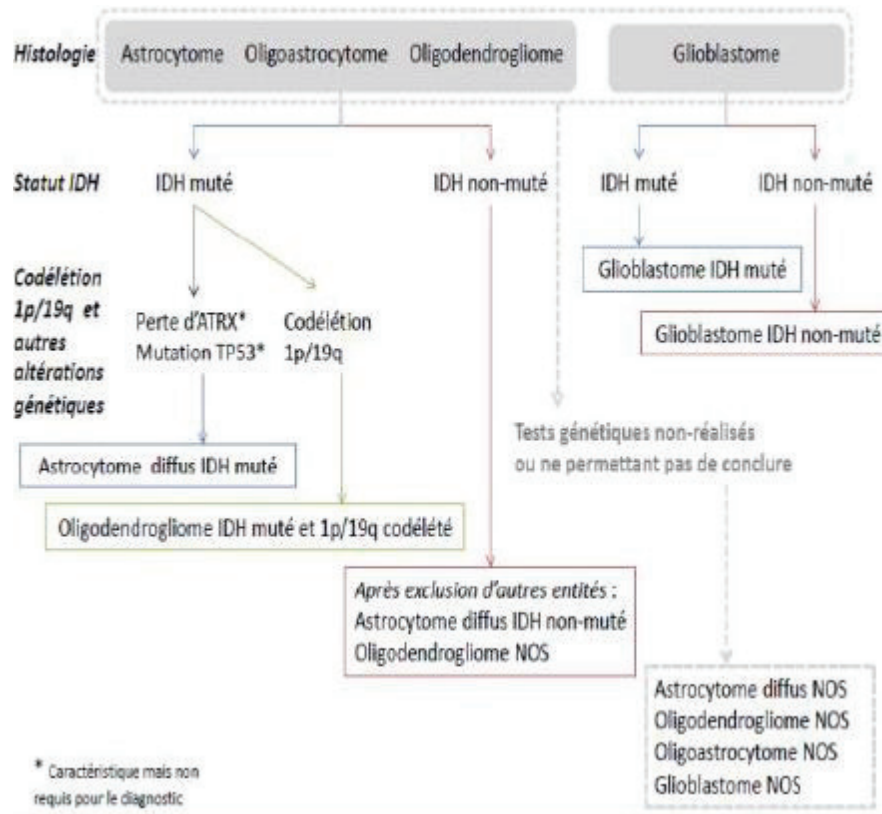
Histologie Astrocytome Oligoastrocytome Oligodendrogliome Glioblastome

Statut IDH IDH muté IDH non-muté IDH muté IDH non-muté

Glioblastome IDH muté

Glioblastome IDH non-muté

Codélétion 1p/19q et autres altérations génétiques

Perte d'ATRX* Mutation TP53*

Codélétion 1p/19q

Astrocytome diffus IDH muté

Tests génétiques non-réalisés ou ne permettant pas de conclure

Oligodendrogliome IDH muté et 1p/19q codélété

Après exclusion d'autres entités : Astrocytome diffus IDH non-muté Oligodendrogliome NOS

Astrocytome diffus NOS
Oligodendrogliome NOS
Oligoastrocytome NOS
Glioblastome NOS

* Caractéristique mais non requis pour le diagnostic